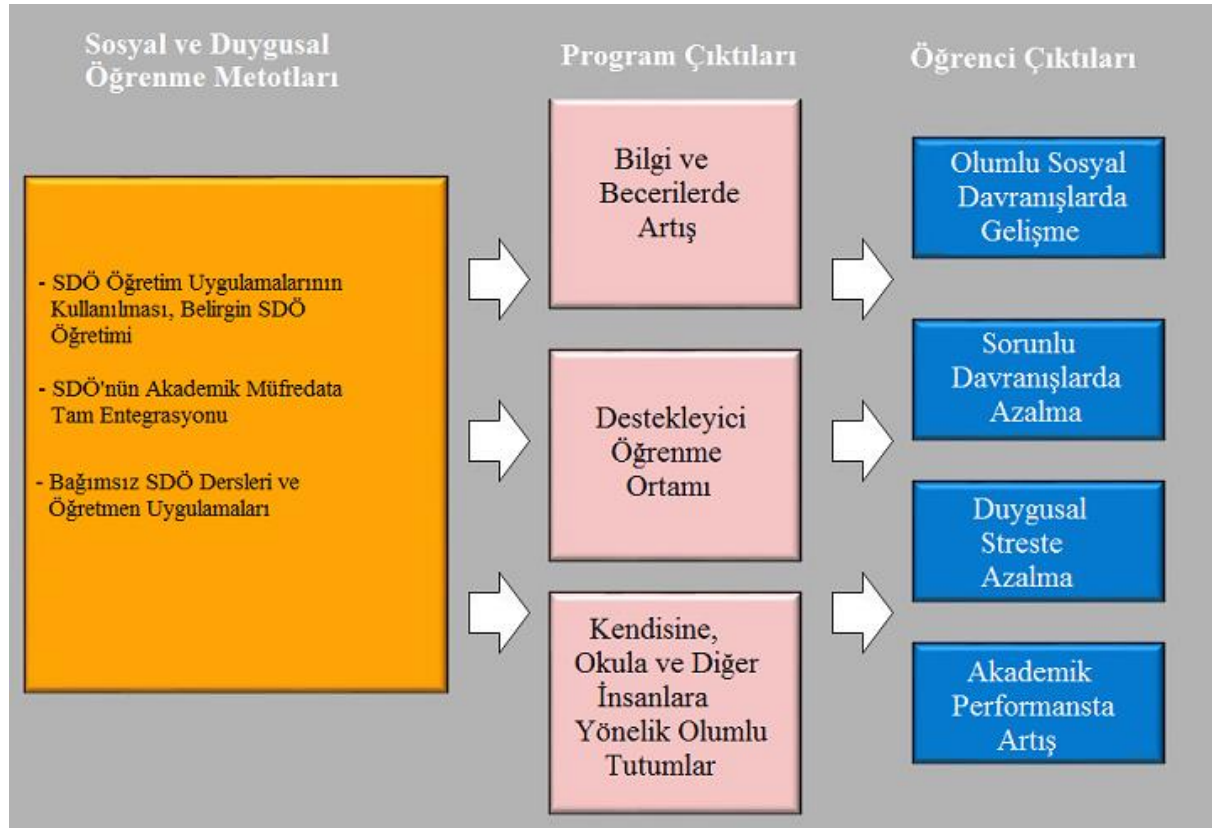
Sosyal ve Duygusal Öğrenme Metotları

Program Çıktıları

Öğrenci Çıktıları

- SDÖ Öğretim Uygulamalarının Kullanılması, Belirgin SDÖ Öğretimi

- SDÖ'nün Akademik Müfredata Tam Entegrasyonu

- Bağımsız SDÖ Dersleri ve Öğretmen Uygulamaları

Bilgi ve Becerilerde Artış

Destekleyici Öğrenme Ortamı

Kendisine, Okula ve Diğer İnsanlara Yönelik Olumlu Tutumlar

Olumlu Sosyal Davranışlarda Gelişme

Sorunlu Davranışlarda Azalma

Duygusal Streste Azalma

Akademik Performansta Artış